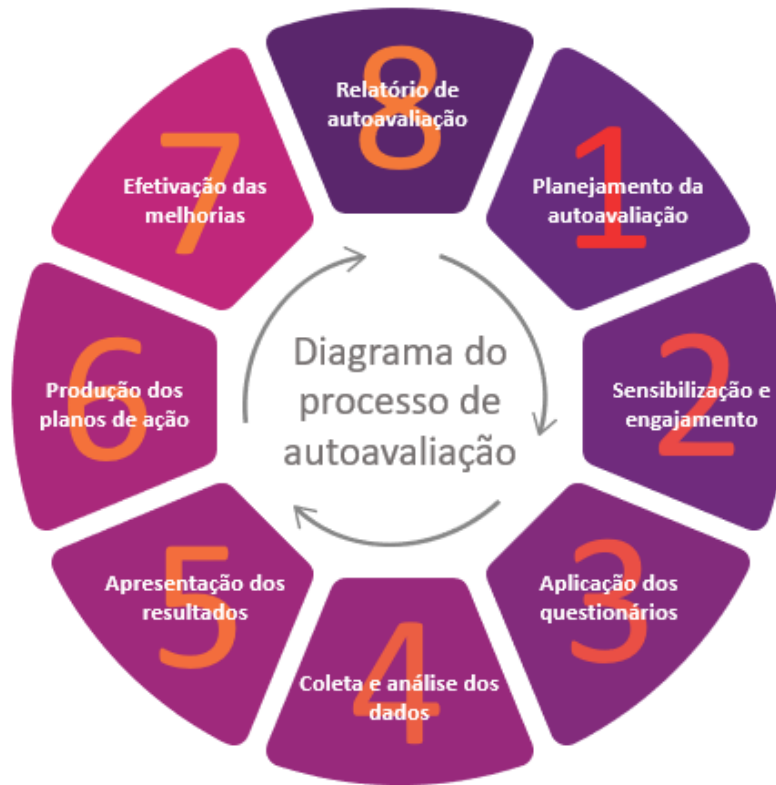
Diagrama do processo de autoavaliação

1
Planejamento da autoavaliação

2
Sensibilização e engajamento

3
Aplicação dos questionários

4
Coleta e análise dos dados

5
Apresentação dos resultados

6
Produção dos planos de ação

7
Efetivação das melhorias

8
Relatório de autoavaliação